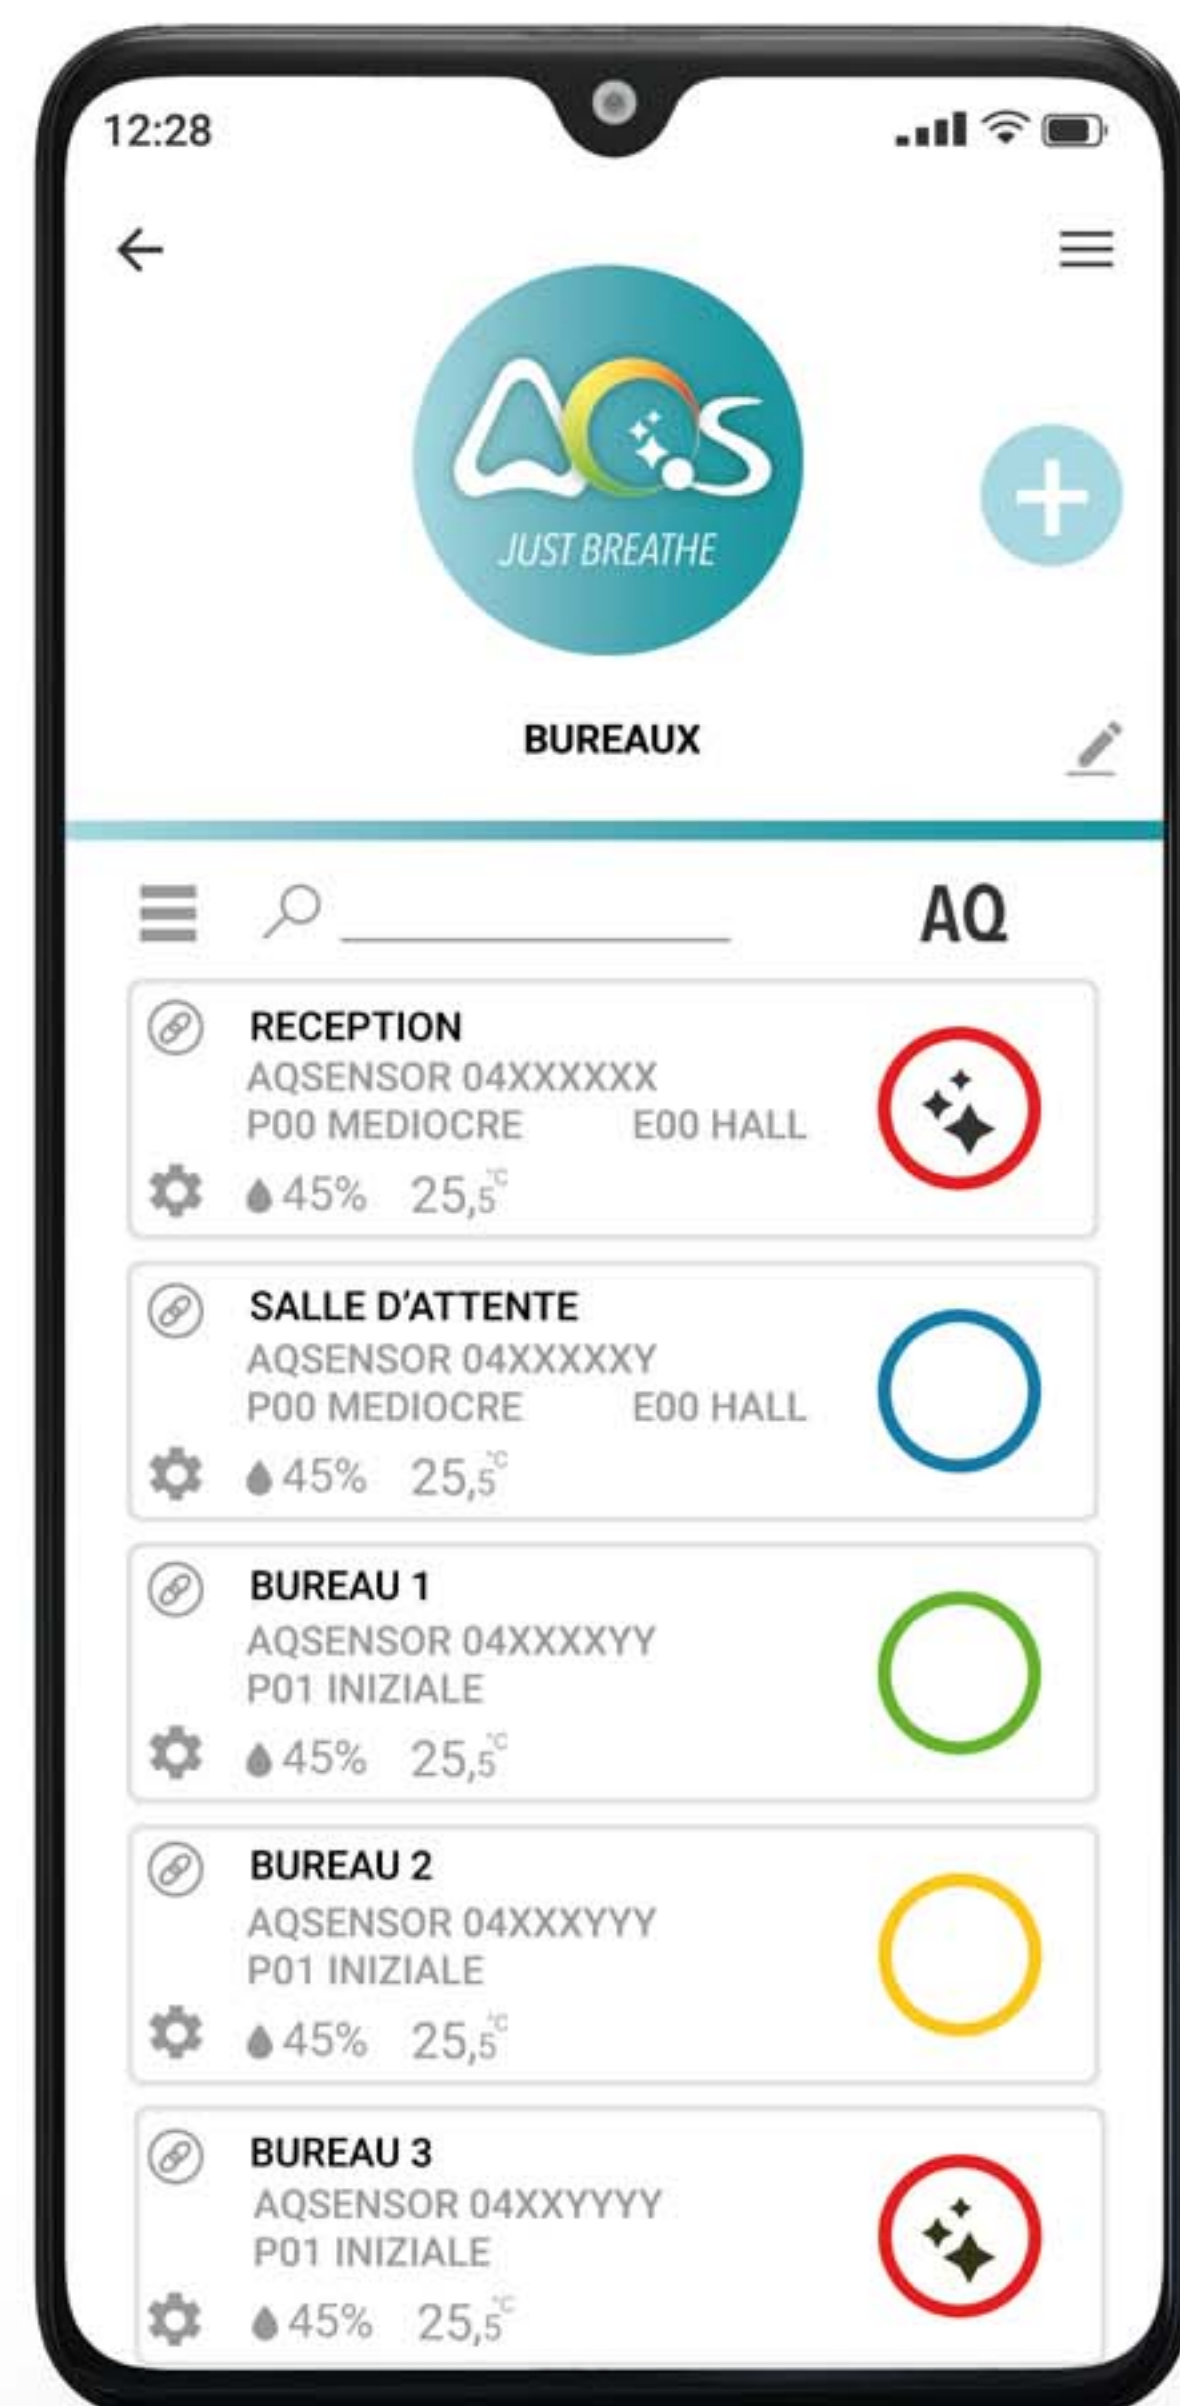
12:28

AQS
JUST BREATHE

BUREAUX

AQ

RECEPTION
AQSENSOR 04XXXXXX
P00 MEDIOCRE E00 HALL
45% 25,5 °C

SALLE D'ATTENTE
AQSENSOR 04XXXXXY
P00 MEDIOCRE E00 HALL
45% 25,5 °C

BUREAU 1
AQSENSOR 04XXXXYY
P01 INIZIALE
45% 25,5 °C

BUREAU 2
AQSENSOR 04XXXYYY
P01 INIZIALE
45% 25,5 °C

BUREAU 3
AQSENSOR 04XXYYYY
P01 INIZIALE
45% 25,5 °C